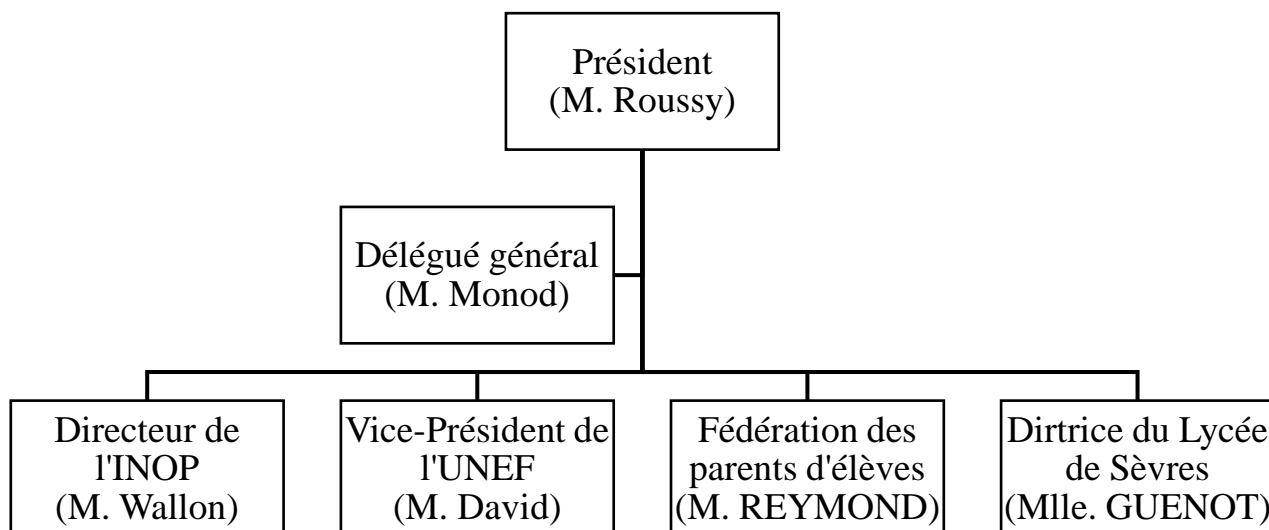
Président
(M. Roussy)

Délégué général
(M. Monod)

Directeur de l'INOP
(M. Wallon)

Vice-Président de l'UNEF
(M. David)

Fédération des parents d'élèves
(M. REYMOND)

Dirtrice du Lycée de Sèvres
(Mlle. GUENOT)